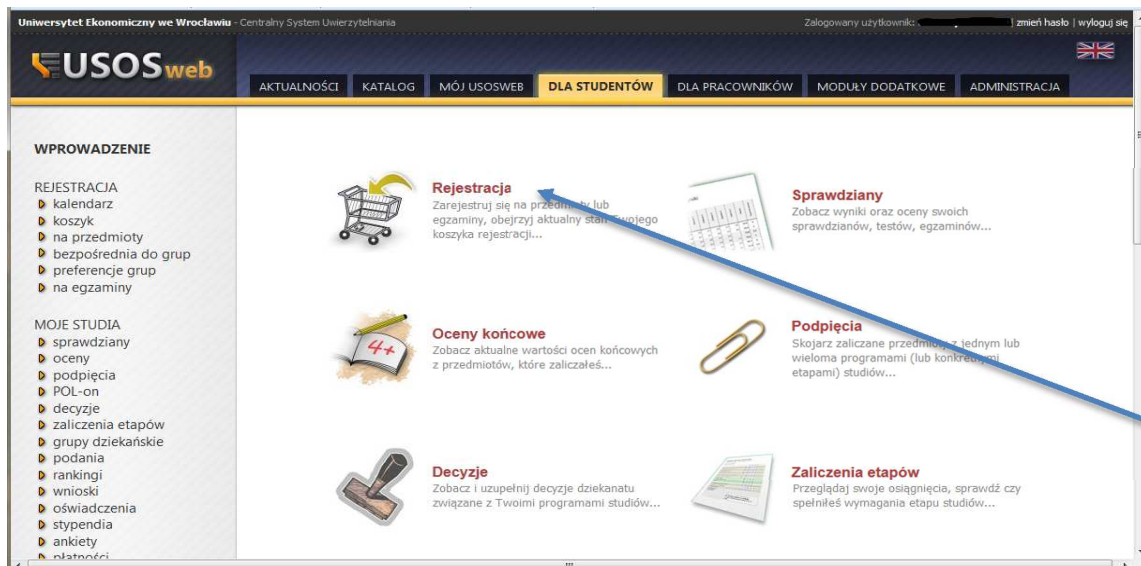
Uniwersytet Ekonomiczny we Wrocławiu - Centralny System Uwierzytelniania

Zalogowany użytkownik: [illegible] | zmień hasło | wyloguj się

USOSweb

AKTUALNOŚCI | KATALOG | MÓJ USOSWEB | DLA STUDENTÓW | DLA PRACOWNIKÓW | MODUŁY DODATKOWE | ADMINISTRACJA

WPROWADZENIE

REJESTRACJA
kalendarz
koszyk
na przedmioty
bezpośrednia do grup
preferencje grup
na egzaminy

MOJE STUDIA
sprawdziany
oceny
podpięcia
POL-on
decyzje
zaliczenia etapów
grupy dziekańskie
podania
rankingi
wnioski
oświadczenia
stypendia
ankiety
płatności

Rejestracja
Zarejestruj się na przedm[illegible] lub egzaminy, obejrzyj aktualny stan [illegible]ojego koszyka rejestracji...

Sprawdziany
Zobacz wyniki oraz oceny swoich sprawdzianów, testów, egzaminów...

Oceny końcowe
Zobacz aktualne wartości ocen końcowych z przedmiotów, które zaliczałeś...

4+

Podpięcia
Skojarz zaliczane przedmio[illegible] z jednym lub wieloma programami (lub konkre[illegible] etapami) studiów...

Decyzje
Zobacz i uzupełnij decyzje dziekanatu związane z Twoimi programami studiów...

Zaliczenia etapów
Przeglądaj swoje osiągnięcia, sprawdź czy spełniłeś wymagania etapu studiów...